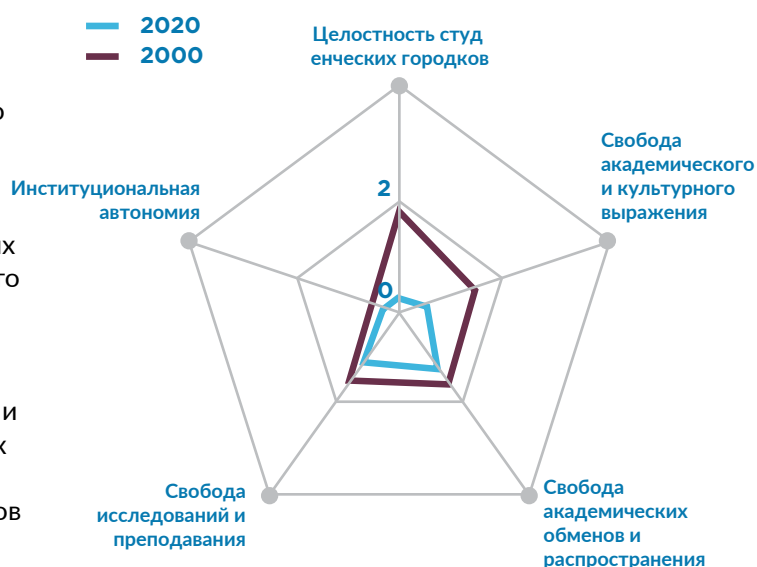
2020
2000

Целостность студенческих городков

Свобода академического и культурного выражения

Свобода академических обменов и распространения

Свобода исследований и преподавания

Институциональная автономия

2

0

о

х
го

и
х

ов